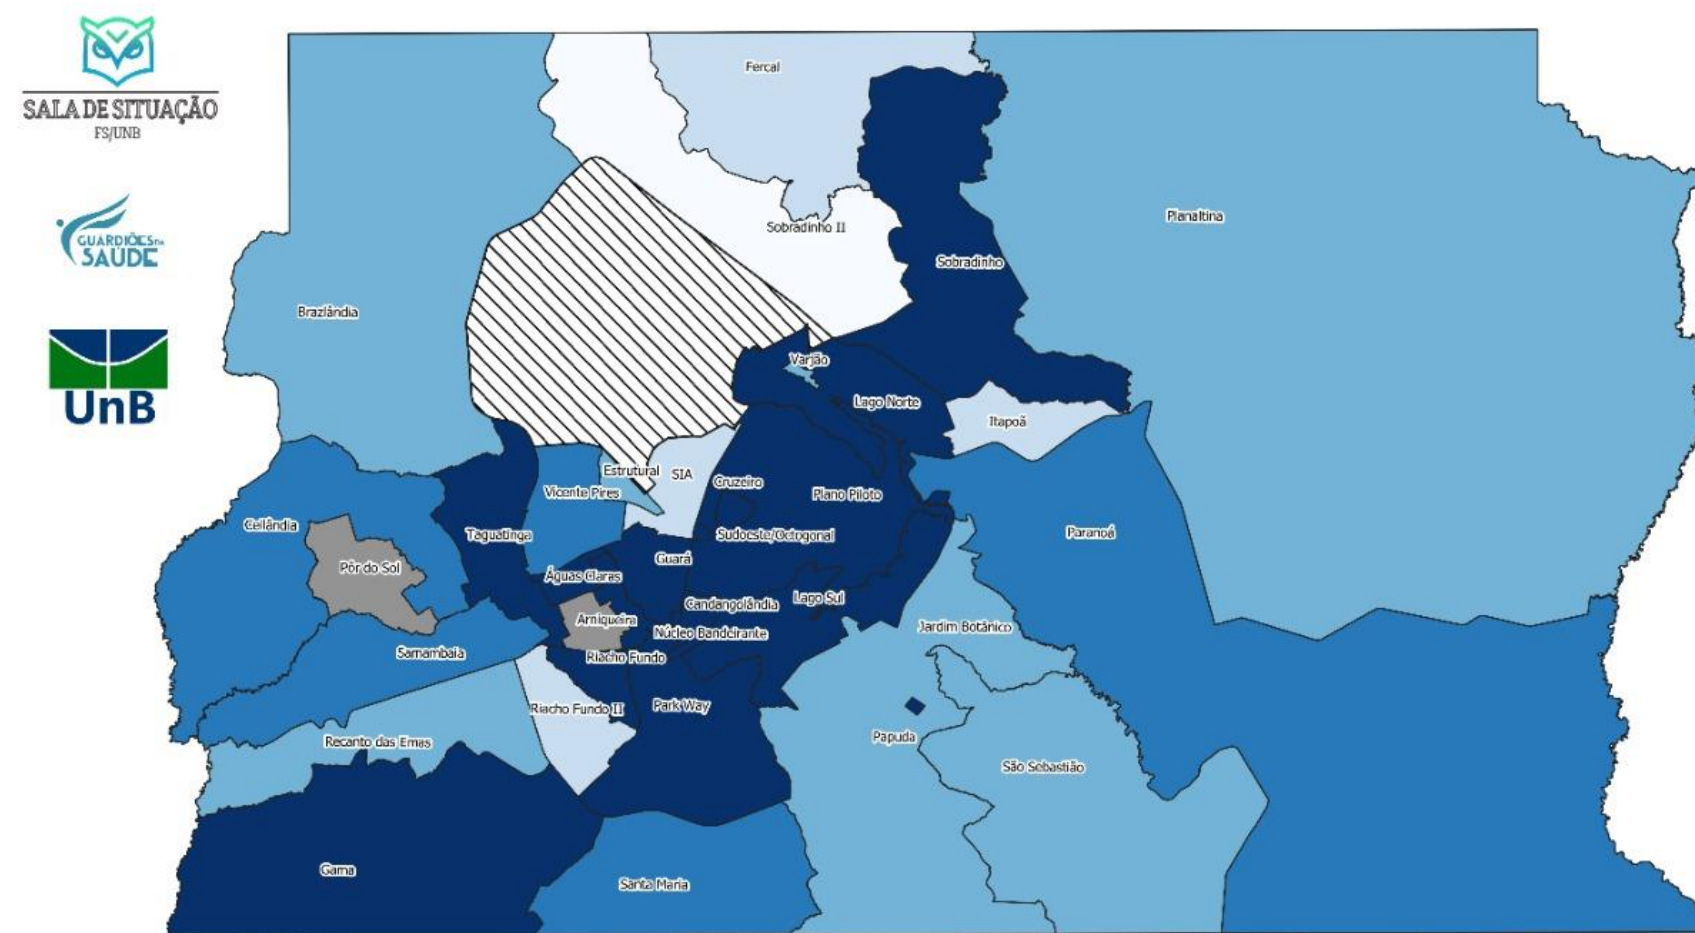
SALA DE SITUAÇÃO
FS/UNB

GUARDIÕES DA SAÚDE

UnB

Fercal
Sobradinho II
Planaltina
Sobradinho
Brazlândia
Varjão
Lago Norte
Itapoã
Estrutural
SIA
Cruzeiro
Vicente Pires
Plano Piloto
Paranoá
Ceilândia
Taguatinga
Sudoeste/Octogonal
Pôr do Sol
Guará
Águas Claras
Candangolândia
Lago Sul
Arniqueira
Núcleo Bandeirante
Jardim Botânico
Samambaia
Riacho Fundo
Riacho Fundo II
Park Way
Recanto das Emas
Papuda
São Sebastião
Gama
Santa Maria